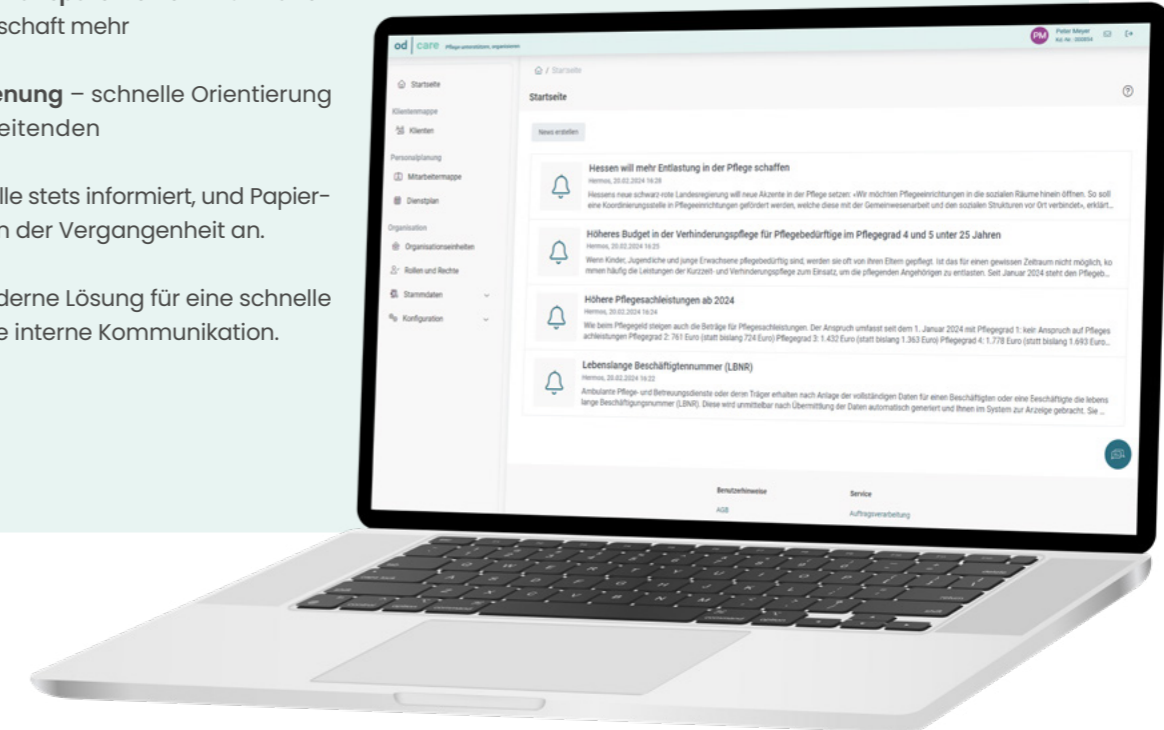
schaft mehr

enung – schnelle Orientierung eitenden

lle stets informiert, und Papiern der Vergangenheit an.

derne Lösung für eine schnelle e interne Kommunikation.

od care Pflege unterstützen, organisieren

PM Peter Meyer

Startseite

Klientenmappe

Klienten

Personalplanung

Mitarbeitermappe

Dienstplan

Organisation

Organisationseinheiten

Rollen und Rechte

Stammdaten

Konfiguration

⌂ / Startseite

Startseite

News erstellen

Hessen will mehr Entlastung in der Pflege schaffen

Hermes, 20.02.2024 16:28

Hessens neue schwarz-rote Landesregierung will neue Akzente in der Pflege setzen: «Wir möchten Pflegeeinrichtungen in die sozialen Räume hinein öffnen. So soll eine Koordinierungsstelle in Pflegeeinrichtungen gefördert werden, welche diese mit der Gemeinwesenarbeit und den sozialen Strukturen vor Ort verbindet», erklärt...

Höheres Budget in der Verhinderungspflege für Pflegebedürftige im Pflegegrad 4 und 5 unter 25 Jahren

Hermes, 20.02.2024 16:25

Wenn Kinder, Jugendliche und junge Erwachsene pflegebedürftig sind, werden sie oft von ihren Eltern gepflegt. Ist das für einen gewissen Zeitraum nicht möglich, ko mmen häufig die Leistungen der Kurzzeit- und Verhinderungspflege zum Einsatz, um die pflegenden Angehörigen zu entlasten. Seit Januar 2024 steht den Pflegeb...

Höhere Pflegesachleistungen ab 2024

Hermes, 20.02.2024 16:24

Wie beim Pflegegeld steigen auch die Beträge für Pflegesachleistungen. Der Anspruch umfasst seit dem 1. Januar 2024 mit Pflegegrad 1: kein Anspruch auf Pflegesachleistungen Pflegegrad 2: 761 Euro (statt bislang 724 Euro) Pflegegrad 3: 1.432 Euro (statt bislang 1.363 Euro) Pflegegrad 4: 1.778 Euro (statt bislang 1.693 Euro...

Lebenslange Beschäftigtennummer (LBNR)

Hermes, 20.02.2024 16:22

Ambulante Pflege- und Betreuungsdienste oder deren Träger erhalten nach Anlage der vollständigen Daten für einen Beschäftigten oder eine Beschäftigte die lebenslange Beschäftigungsnummer (LBNR). Diese wird unmittelbar nach Übermittlung der Daten automatisch generiert und Ihnen im System zur Anzeige gebracht. Sie ...

Benutzerhinweise

AGB

Service

Auftragsverarbeitung